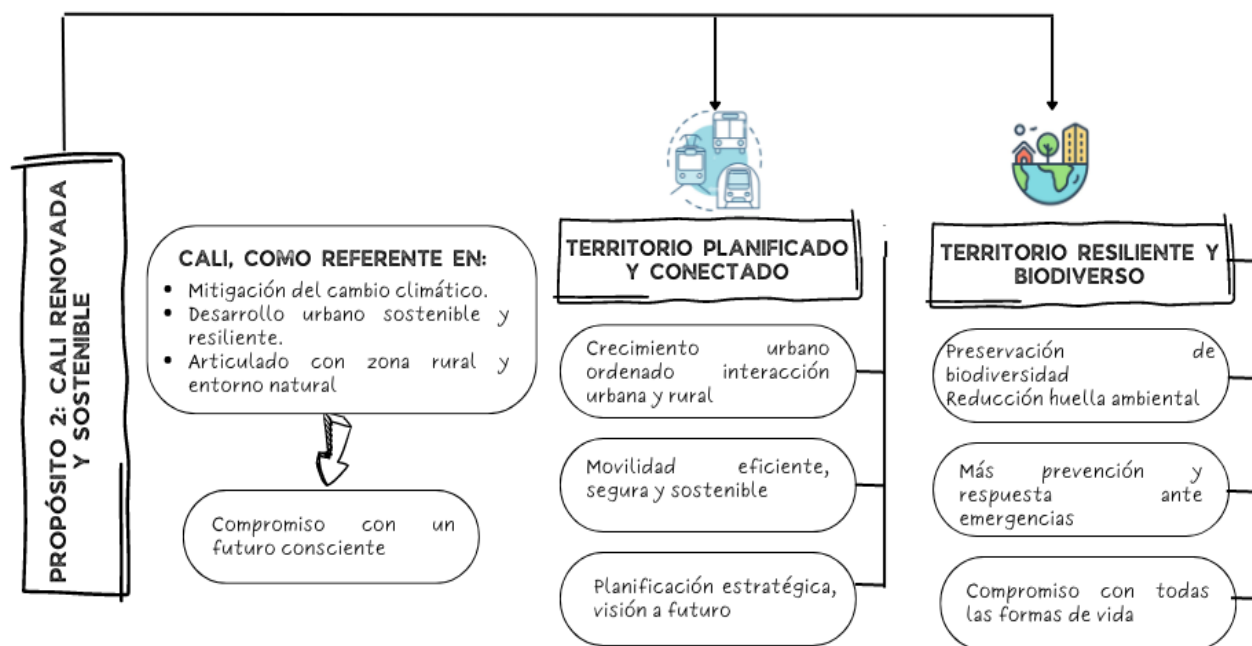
PROPÓSITO 2: CALI RENOVADA Y SOSTENIBLE

CALI, COMO REFERENTE EN:
- Mitigación del cambio climático.
- Desarrollo urbano sostenible y resiliente.
- Articulado con zona rural y entorno natural

Compromiso con un futuro consciente

TERRITORIO PLANIFICADO Y CONECTADO

Crecimiento urbano ordenado interacción urbana y rural

Movilidad eficiente, segura y sostenible

Planificación estratégica, visión a futuro

TERRITORIO RESILIENTE Y BIODIVERSO

Preservación de biodiversidad
Reducción huella ambiental

Más prevención y respuesta ante emergencias

Compromiso con todas las formas de vida